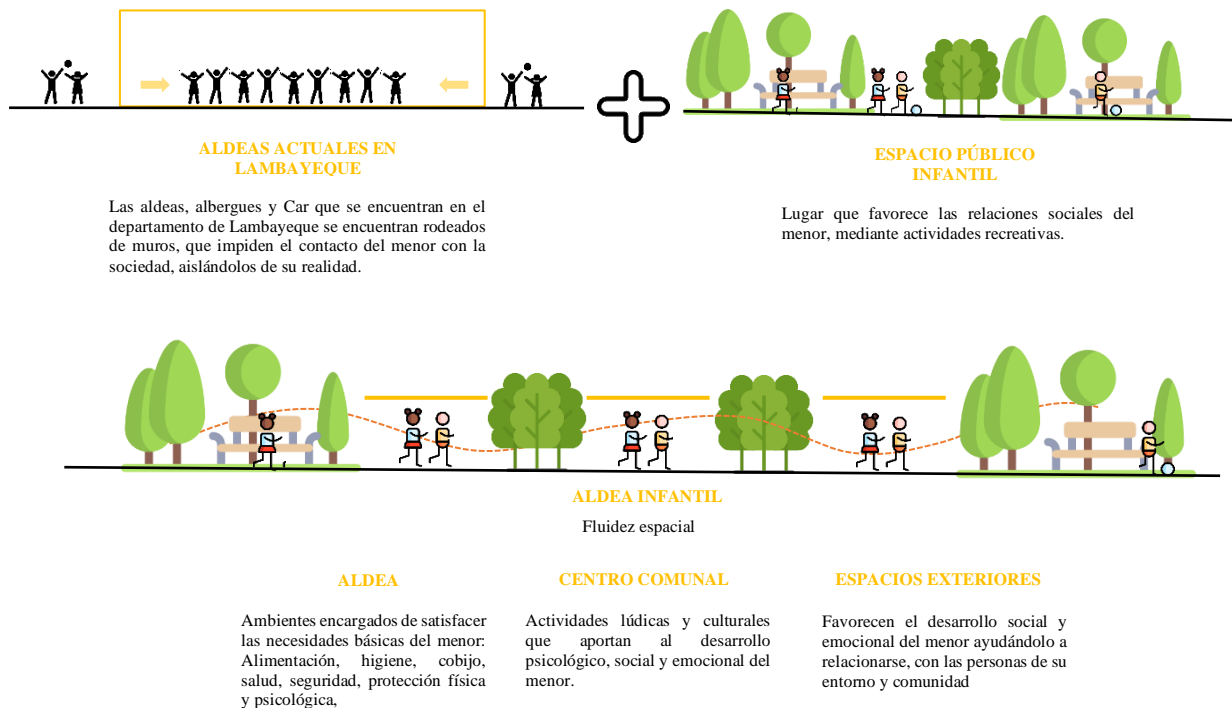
ALDEAS ACTUALES EN LAMBAYEQUE

Las aldeas, albergues y Car que se encuentran en el departamento de Lambayeque se encuentran rodeados de muros, que impiden el contacto del menor con la sociedad, aislándolos de su realidad.

ESPACIO PÚBLICO INFANTIL

Lugar que favorece las relaciones sociales del menor, mediante actividades recreativas.

ALDEA INFANTIL

Fluidez espacial

ALDEA

Ambientes encargados de satisfacer las necesidades básicas del menor: Alimentación, higiene, cobijo, salud, seguridad, protección física y psicológica,

CENTRO COMUNAL

Actividades lúdicas y culturales que aportan al desarrollo psicológico, social y emocional del menor.

ESPACIOS EXTERIORES

Favorecen el desarrollo social y emocional del menor ayudándolo a relacionarse, con las personas de su entorno y comunidad